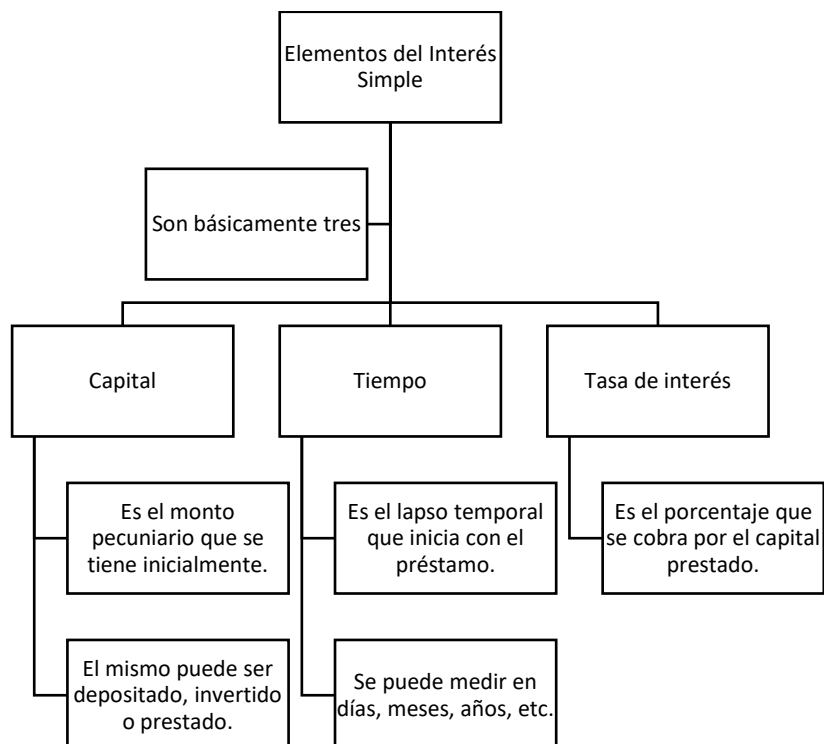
Elementos del Interés Simple

Son básicamente tres

Capital

Tiempo

Tasa de interés

Es el monto pecuniario que se tiene inicialmente.

El mismo puede ser depositado, invertido o prestado.

Es el lapso temporal que inicia con el préstamo.

Se puede medir en días, meses, años, etc.

Es el porcentaje que se cobra por el capital prestado.